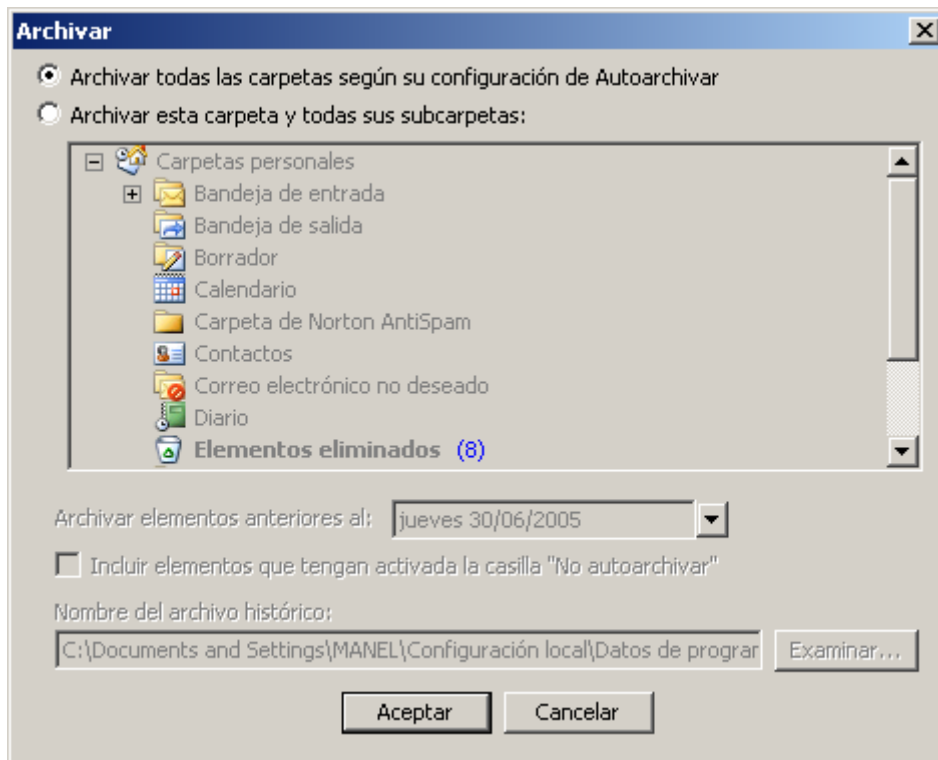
Archivar

Archivar todas las carpetas según su configuración de Autoarchivar

Archivar esta carpeta y todas sus subcarpetas:

Carpetas personales
Bandeja de entrada
Bandeja de salida
Borrador
Calendario
Carpeta de Norton AntiSpam
Contactos
Correo electrónico no deseado
Diario
Elementos eliminados (8)

Archivar elementos anteriores al: jueves 30/06/2005

Incluir elementos que tengan activada la casilla "No autoarchivar"

Nombre del archivo histórico:
C:\Documents and Settings\MANEL\Configuración local\Datos de prograr

Examinar...

Aceptar

Cancelar